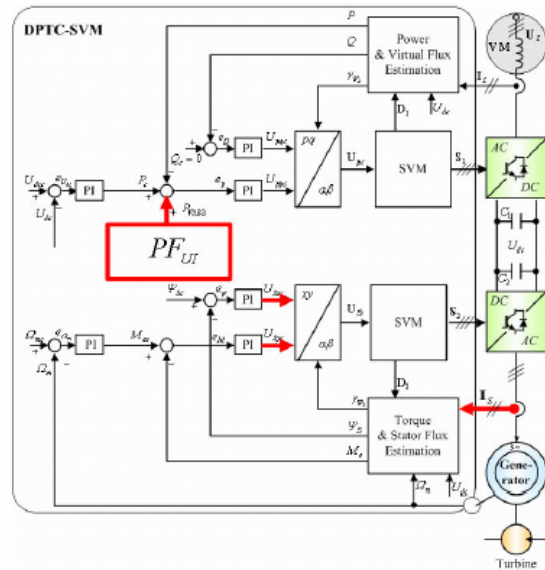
DPTC-SVM

$P$

$Q$

$\gamma_{\Psi_L}$

Power & Virtual Flux Estimation

VM

$U_L$

$I_L$

$D_1$

$U_{dc}$

$Q_c = 0$

$e_Q$

PI

$U_{pxc}$

$pq$

$\alpha\beta$

$U_{pc}$

SVM

$S_1$

AC

DC

$U_{dc}$

$e_{U_{dc}}$

PI

$P_c$

$e_p$

PI

$U_{pqc}$

$U_{dc}$

$P_{RMS}$

$C_1$

$U_{dc}$

$C_2$

$PF_{UI}$

$\Psi_{sc}$

$e_\Psi$

$U_{sxc}$

$xy$

$U_S$

SVM

$S_2$

DC

AC

$\Omega_m$

$e_\Omega$

PI

$M_{ec}$

$e_M$

PI

$U_{syc}$

$\alpha\beta$

$\Omega_m$

$D_1$

$\gamma_{\Psi_S}$

$\Psi_S$

$M_e$

Torque & Stator Flux Estimation

$I_S$

$\Omega_m$

$U_{dc}$

Generator

Turbine